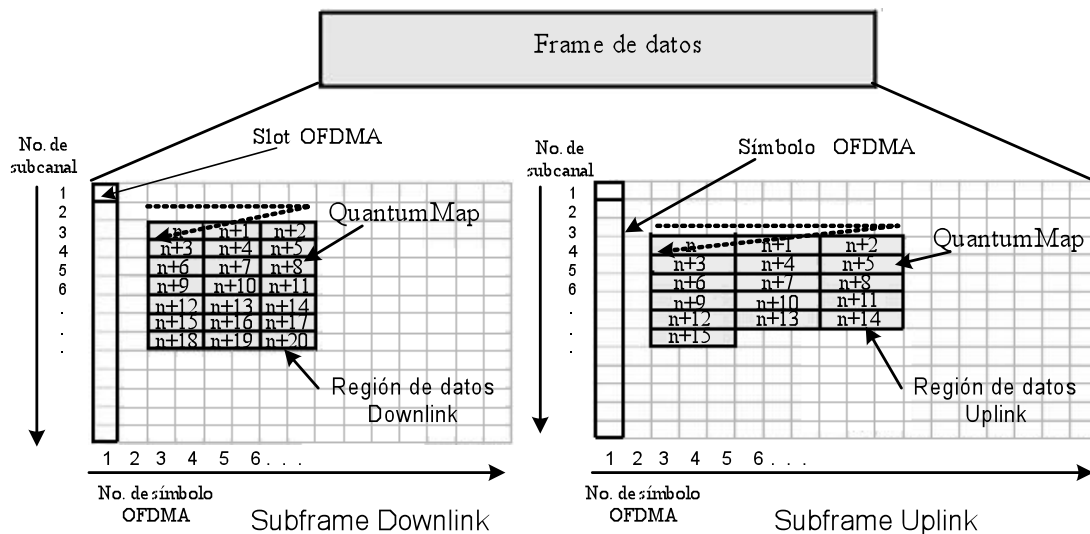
Frame de datos

No. de subcanal
1
2
3
4
5
6
.
.
.

Slot OFDMA

QuantumMap

| n | n+1 | n+2 |
|---|---|---|
| n+3 | n+4 | n+5 |
| n+6 | n+7 | n+8 |
| n+9 | n+10 | n+11 |
| n+12 | n+13 | n+14 |
| n+15 | n+16 | n+17 |
| n+18 | n+19 | n+20 |

Región de datos Downlink

1 2 3 4 5 6. . .

No. de símbolo OFDMA

Subframe Downlink

No. de subcanal
1
2
3
4
5
6
.
.
.

Símbolo OFDMA

QuantumMap

| n | n+1 | n+2 |
|---|---|---|
| n+3 | n+4 | n+5 |
| n+6 | n+7 | n+8 |
| n+9 | n+10 | n+11 |
| n+12 | n+13 | n+14 |
| n+15 | | |

Región de datos Uplink

1 2 3 4 5 6. . .

No. de símbolo OFDMA

Subframe Uplink